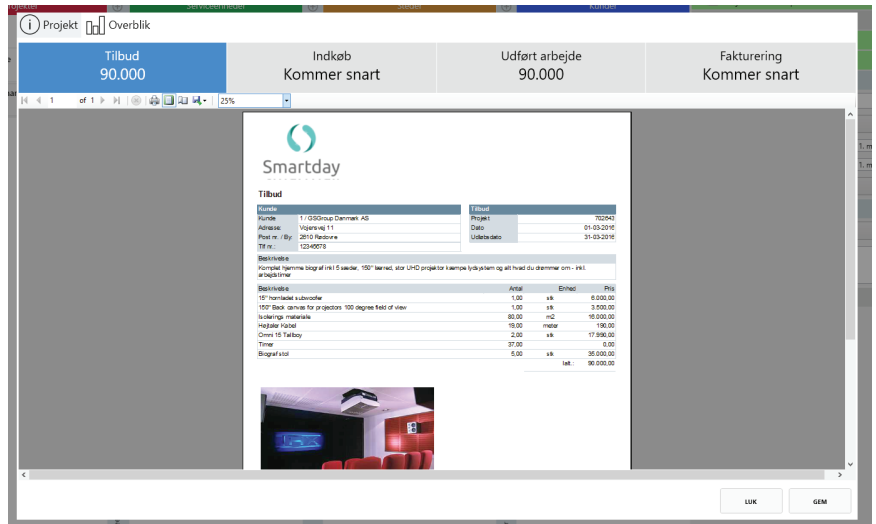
Projekt Overblik

Tilbud
90.000

Indkøb
Kommer snart

Udført arbejde
90.000

Fakturering
Kommer snart

1 of 1

25%

Smartday

Tilbud

| Kunde | |
|---|---|
| Kunde | 1 / GSGroup Danmark AS |
| Adresse | Vojensvej 11 |
| Post nr. / By | 2610 Rødovre |
| Tlf nr. | 12345678 |

| Tilbud | |
|---|---|
| Projekt | 702642 |
| Dato | 01-03-2016 |
| Udløbsdato | 31-03-2016 |

Beskrivelse
Komplet hjemme biograf inkl 5 sæder, 150" lærred, stor UHD projektor kæmpe lydsystem og alt hvad du drømmer om - inkl. arbejdstimer

| Beskrivelse | Antal | Enhed | Pris |
|---|---|---|---|
| 15" hornladet subwoofer | 1,00 | stk | 6.000,00 |
| 150" Back canvas for projectors 100 degree field of view | 1,00 | stk | 3.500,00 |
| Isolerings materiale | 80,00 | m2 | 16.000,00 |
| Højtaler Kabel | 19,00 | meter | 190,00 |
| Omni 15 Tallboy | 2,00 | stk | 17.990,00 |
| Timer | 37,00 | | 0,00 |
| Biograf stol | 5,00 | stk | 35.000,00 |
| | | Ialt.: | 90.000,00 |

LUK
GEM